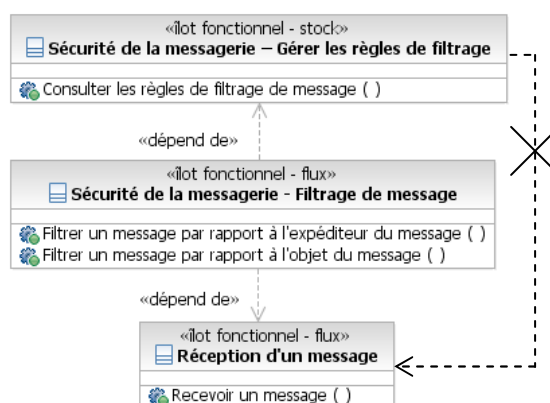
«îlot fonctionnel - stock»
Sécurité de la messagerie – Gérer les règles de filtrage

Consulter les règles de filtrage de message ( )

«dépend de»

«îlot fonctionnel - flux»
Sécurité de la messagerie - Filtrage de message

Filtrer un message par rapport à l'expéditeur du message ( )
Filtrer un message par rapport à l'objet du message ( )

«dépend de»

«îlot fonctionnel - flux»
Réception d'un message

Recevoir un message ( )